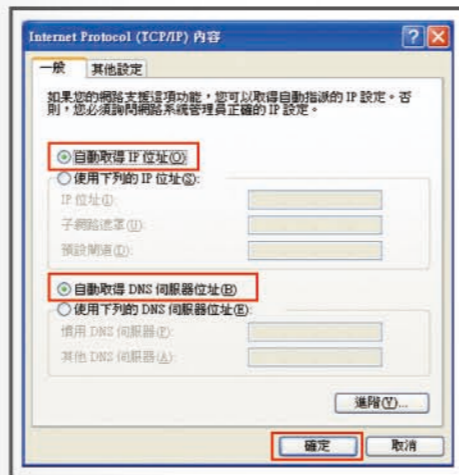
Internet Protocol (TCP/IP) 內容

一般 其他設定

如果您的網路支援這項功能，您可以取得自動指派的 IP 設定。否則，您必須詢問網路系統管理員正確的 IP 設定。

自動取得 IP 位址(O)

使用下列的 IP 位址(S):

IP 位址(I):

子網路遮罩(U):

預設閘道(D):

自動取得 DNS 伺服器位址(B)

使用下列的 DNS 伺服器位址(E):

慣用 DNS 伺服器(P):

其他 DNS 伺服器(A):

進階(V)...

確定 取消